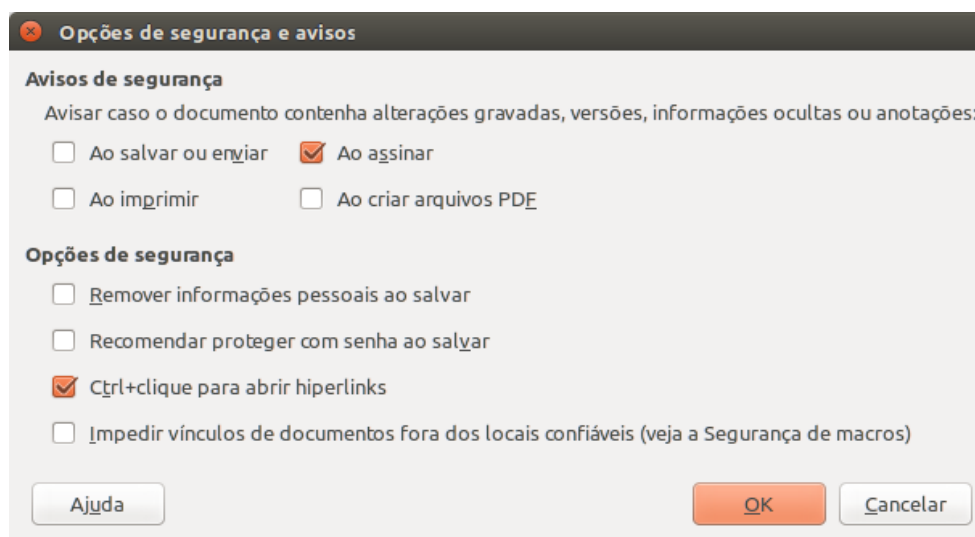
Opções de segurança e avisos

Avisos de segurança

Avisar caso o documento contenha alterações gravadas, versões, informações ocultas ou anotações:

Ao salvar ou enviar

Ao assinar

Ao imprimir

Ao criar arquivos PDF

Opções de segurança

Remover informações pessoais ao salvar

Recomendar proteger com senha ao salvar

Ctrl+clique para abrir hiperlinks

Impedir vínculos de documentos fora dos locais confiáveis (veja a Segurança de macros)

Ajuda

OK

Cancelar